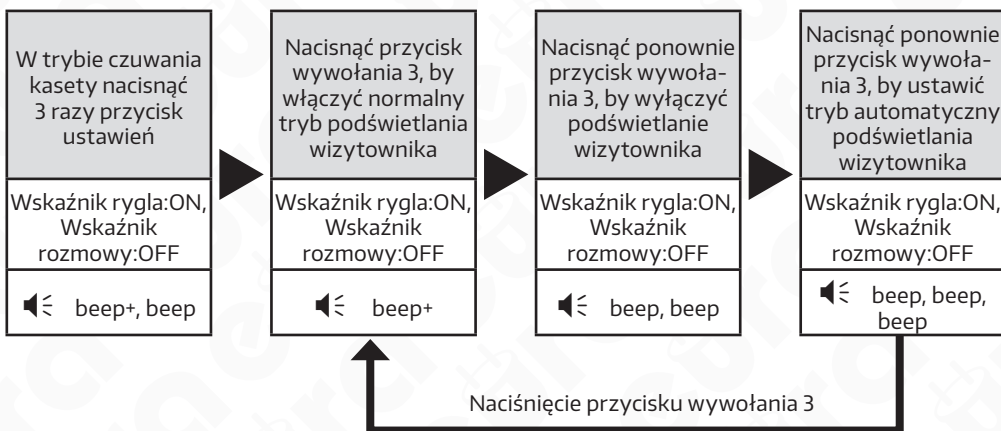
W trybie czuwania kasety nacisnąć 3 razy przycisk ustawień

Wskaźnik rygla:ON, Wskaźnik rozmowy:OFF

beep+, beep

Nacisnąć przycisk wywołania 3, by włączyć normalny tryb podświetlania wizytownika

Wskaźnik rygla:ON, Wskaźnik rozmowy:OFF

beep+

Nacisnąć ponownie przycisk wywołania 3, by wyłączyć podświetlanie wizytownika

Wskaźnik rygla:ON, Wskaźnik rozmowy:OFF

beep, beep

Nacisnąć ponownie przycisk wywołania 3, by ustawić tryb automatyczny podświetlania wizytownika

Wskaźnik rygla:ON, Wskaźnik rozmowy:OFF

beep, beep, beep

Naciśnięcie przycisku wywołania 3